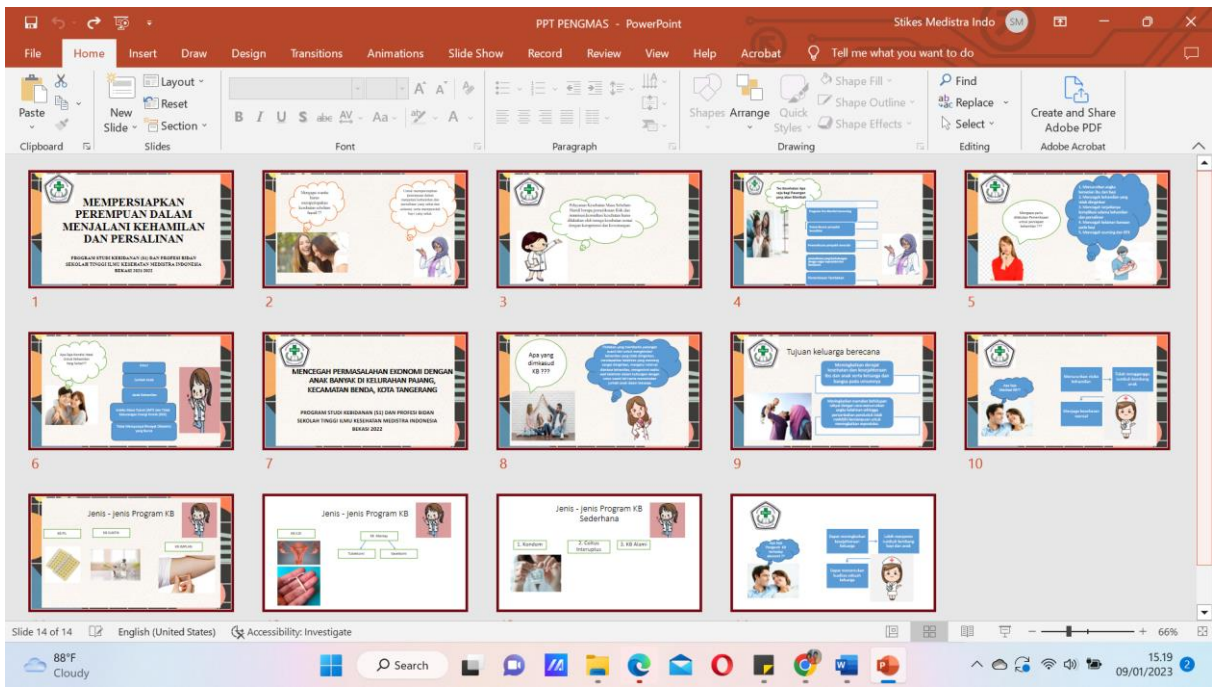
PPT PENGMAS - PowerPoint
Stikes Medistra Indo SM

File Home Insert Draw Design Transitions Animations Slide Show Record Review View Help Acrobat Tell me what you want to do

Paste
Clipboard
New Slide
Layout
Reset
Section
Slides
Font
Paragraph
Shapes Arrange Quick Styles
Shape Fill
Shape Outline
Shape Effects
Drawing
Find
Replace
Select
Editing
Create and Share Adobe PDF
Adobe Acrobat

MEMPERSIAPKAN PEREMPUAN DALAM MENJALANI KEHAMILAN DAN PERSALINAN
PROGRAM STUDI KEBIDANAN (S1) DAN PROFESI BIDAN SEKOLAH TINGGI ILMU KESEHATAN MEDISTRA INDONESIA BEKASI 2021/2022
1

2

3

4

5

6

MENCEGAH PERMASALAHAN EKONOMI DENGAN ANAK BANYAK DI KELURAHAN PAJANG, KECAMATAN BENDA, KOTA TANGERANG
PROGRAM STUDI KEBIDANAN (S1) DAN PROFESI BIDAN SEKOLAH TINGGI ILMU KESEHATAN MEDISTRA INDONESIA BEKASI 2022
7

Apa yang dimaksud KB ???
8

Tujuan keluarga berecana
9

10

Jenis - jenis Program KB

Jenis - jenis Program KB

Jenis - Jenis Program KB Sederhana
1. Kondom
2. Coitus Interuptus
3. KB Alami

Slide 14 of 14 English (United States) Accessibility: Investigate 66%

88°F Cloudy
Search
15.19 09/01/2023